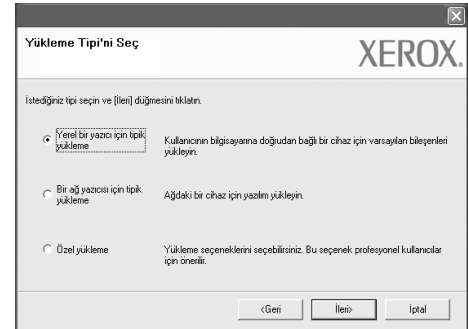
Yükleme Tipi'ni Seç

XEROX.

İstediğiniz tipi seçin ve [İleri] düğmesini tıklatın.

Yerel bir yazıcı için tipik yükleme

Kullanıcının bilgisayarına doğrudan bağlı bir cihaz için varsayılan bileşenleri yükleyin.

Bir ağ yazıcısı için tipik yükleme

Ağdaki bir cihaz için yazılım yükleyin.

Özel yükleme

Yükleme seçeneklerini seçebilirsiniz. Bu seçenek profesyonel kullanıcılar için önerilir.

<Geri

İleri>

İptal